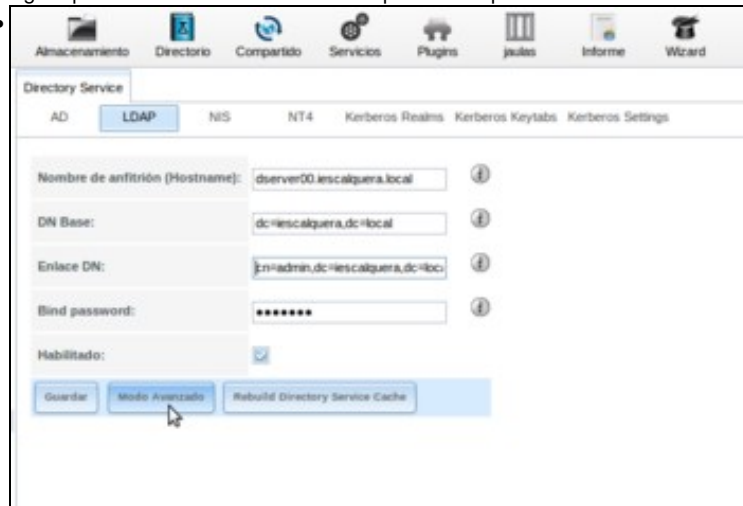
Almacenamiento Directorio Compartido Servicios Plugins Jaulas Informe Wizard

Directory Service

AD LDAP NIS NT4 Kerberos Realms Kerberos Keytabs Kerberos Settings

Nombre de anfitrión (Hostname): dserver00.iescalquera.local

DN Base: dc=iescalquera,dc=local

Enlace DN: cn=admin,dc=iescalquera,dc=loc

Bind password: ••••••••

Habilitado:

Guardar Modo Avanzado Rebuild Directory Service Cache